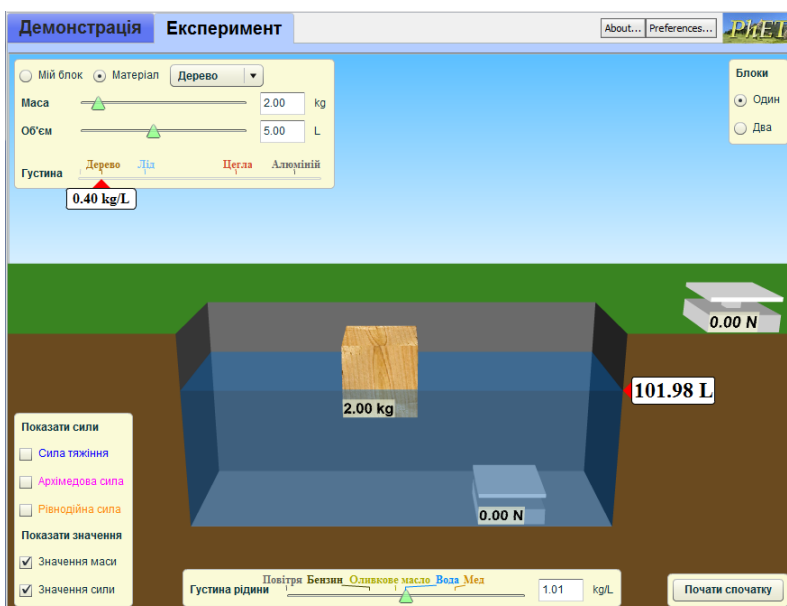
Демонстрація Експеримент

About... Preferences... PhET

Мій блок Матеріал Дерево

Маса 2.00 kg

Об'єм 5.00 L

Густина Дерево Лід Цегла Алюміній

0.40 kg/L

Блоки

Один

Два

0.00 N

2.00 kg

101.98 L

0.00 N

Показати сили

Сила тяжіння

Архімедова сила

Рівнодійна сила

Показати значення

Значення маси

Значення сили

Густина рідини Повітря Бензин Оливкове масло Вода Мед 1.01 kg/L

Почати спочатку